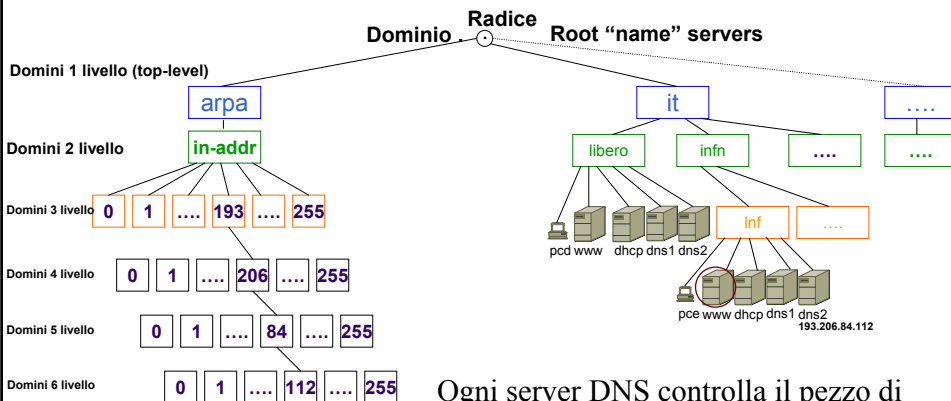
Radice

Dominio .

Root “name” servers

Domini 1 livello (top-level)

arpa

it

….

Domini 2 livello

in-addr

libero

infn

….

….

Domini 3 livello

0

1

….

193

….

255

Inf

….

pcd www

dhcp dns1 dns2

Domini 4 livello

0

1

….

206

….

255

pce www dhcp dns1 dns2

193.206.84.112

Domini 5 livello

0

1

….

84

….

255

Domini 6 livello

0

1

….

112

….

255

Ogni server DNS controlla il pezzo di